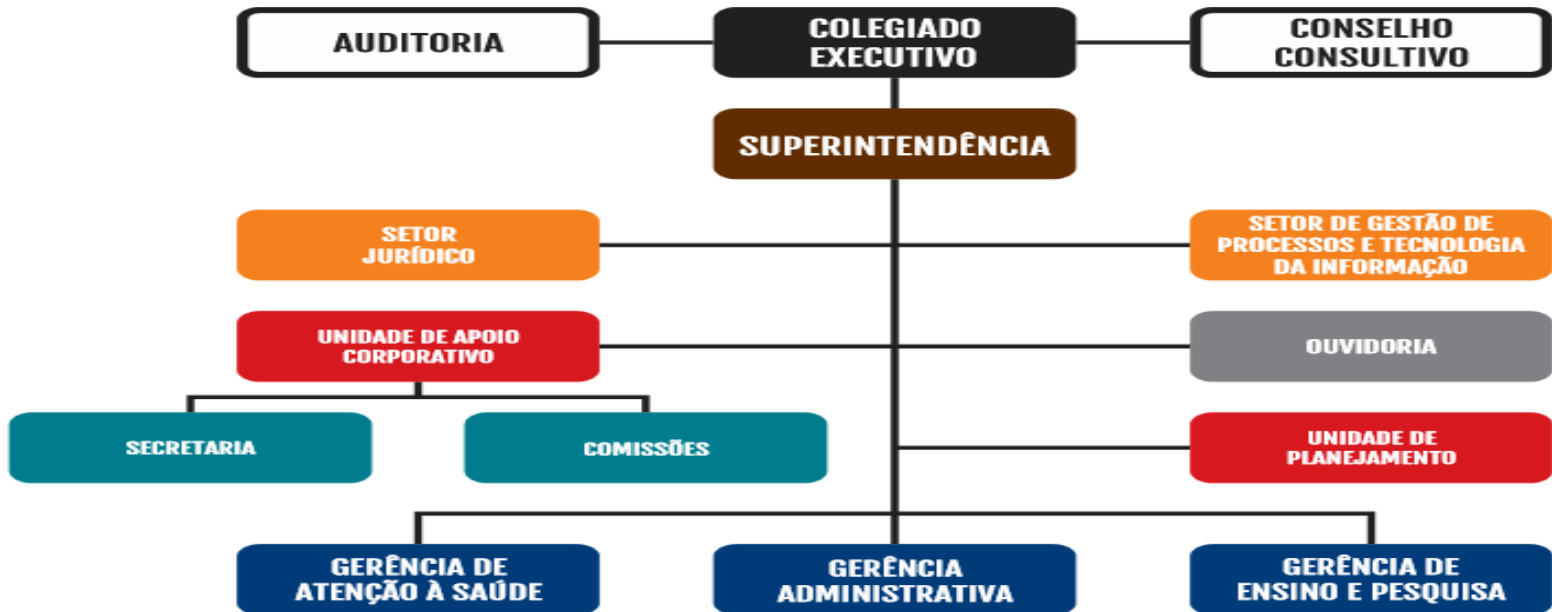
AUDITORIA

COLEGIADO EXECUTIVO

CONSELHO CONSULTIVO

SUPERINTENDÊNCIA

SETOR JURÍDICO

SETOR DE GESTÃO DE PROCESSOS E TECNOLOGIA DA INFORMAÇÃO

UNIDADE DE APOIO CORPORATIVO

OUVIDORIA

SECRETARIA

COMISSÕES

UNIDADE DE PLANEJAMENTO

GERÊNCIA DE ATENÇÃO À SAÚDE

GERÊNCIA ADMINISTRATIVA

GERÊNCIA DE ENSINO E PESQUISA